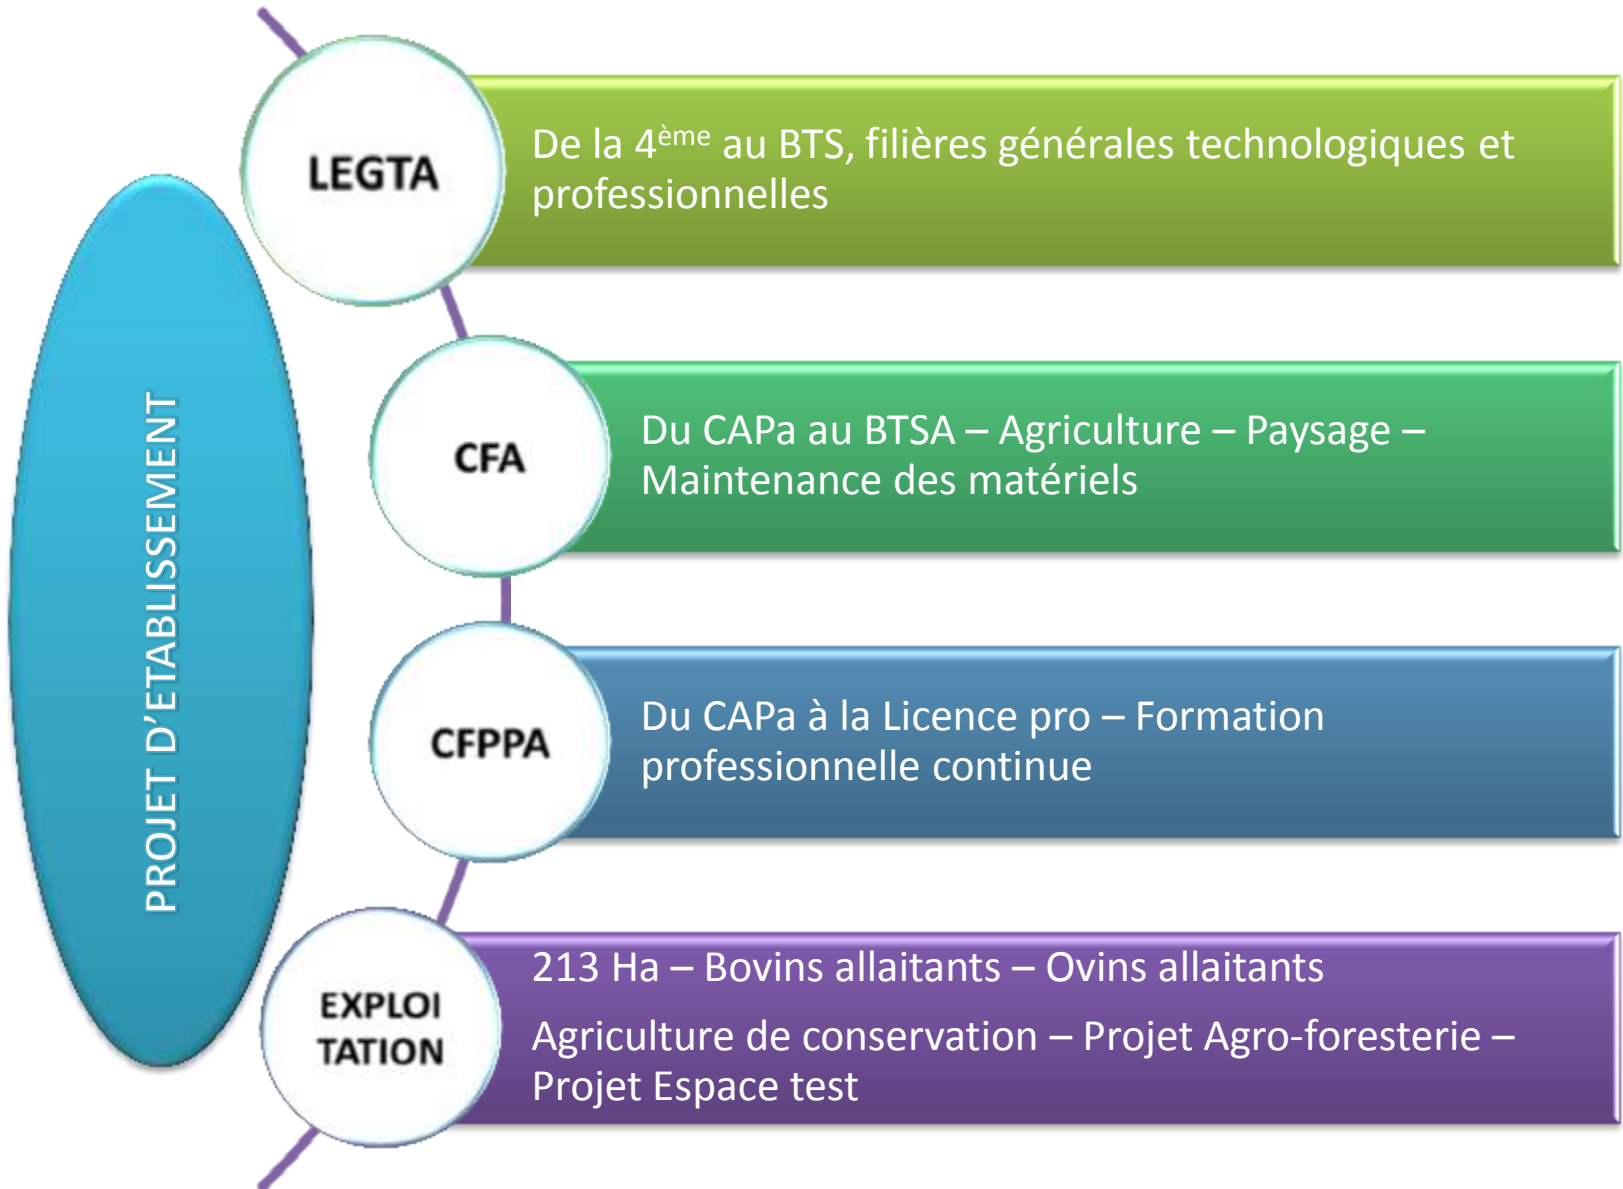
PROJET D'ETABLISSEMENT

LEGTA

De la 4$^{ème}$ au BTS, filières générales technologiques et professionnelles

CFA

Du CAPa au BTSA – Agriculture – Paysage – Maintenance des matériels

CFPPA

Du CAPa à la Licence pro – Formation professionnelle continue

EXPLOI TATION

213 Ha – Bovins allaitants – Ovins allaitants

Agriculture de conservation – Projet Agro-foresterie – Projet Espace test